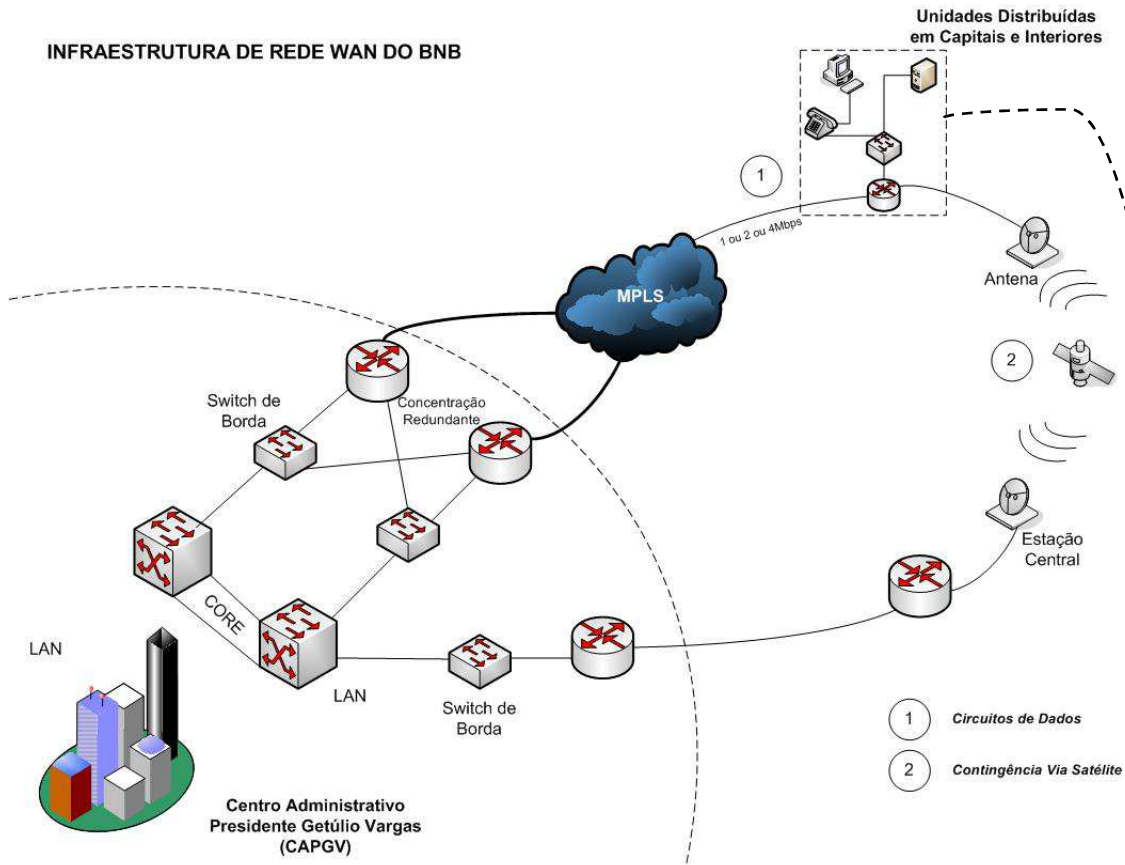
INFRAESTRUTURA DE REDE WAN DO BNB

Unidades Distribuídas em Capitais e Interiores

1

1 ou 2 ou 4Mbps

MPLS

Antena

2

Switch de Borda

Concentração Redundante

CORE

Estação Central

LAN

LAN

Switch de Borda

1 Circuitos de Dados

2 Contingência Via Satélite

Centro Administrativo Presidente Getúlio Vargas (CAPGV)